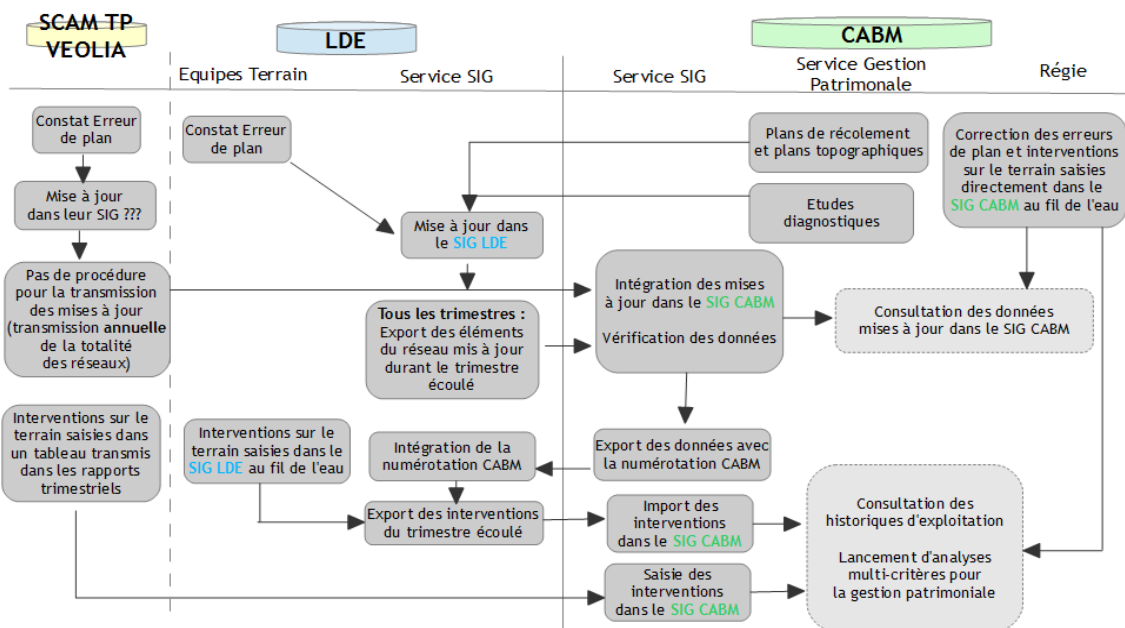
SCAM TP VEOLIA

LDE

CABM

Equipes Terrain

Service SIG

Service SIG

Service Gestion Patrimonale

Régie

Constat Erreur de plan

Mise à jour dans leur SIG ???

Pas de procédure pour la transmission des mises à jour (transmission **annuelle** de la totalité des réseaux)

Interventions sur le terrain saisies dans un tableau transmis dans les rapports trimestriels

Constat Erreur de plan

Interventions sur le terrain saisies dans le SIG LDE au fil de l'eau

Mise à jour dans le SIG LDE

**Tous les trimestres :** Export des éléments du réseau mis à jour durant le trimestre écoulé

Intégration de la numérotation CABM

Export des interventions du trimestre écoulé

Plans de récolement et plans topographiques

Etudes diagnostiques

Intégration des mises à jour dans le SIG CABM

Vérification des données

Export des données avec la numérotation CABM

Import des interventions dans le SIG CABM

Saisie des interventions dans le SIG CABM

Correction des erreurs de plan et interventions sur le terrain saisies directement dans le SIG CABM au fil de l'eau

Consultation des données mises à jour dans le SIG CABM

Consultation des historiques d'exploitation

Lancement d'analyses multi-critères pour la gestion patrimoniale